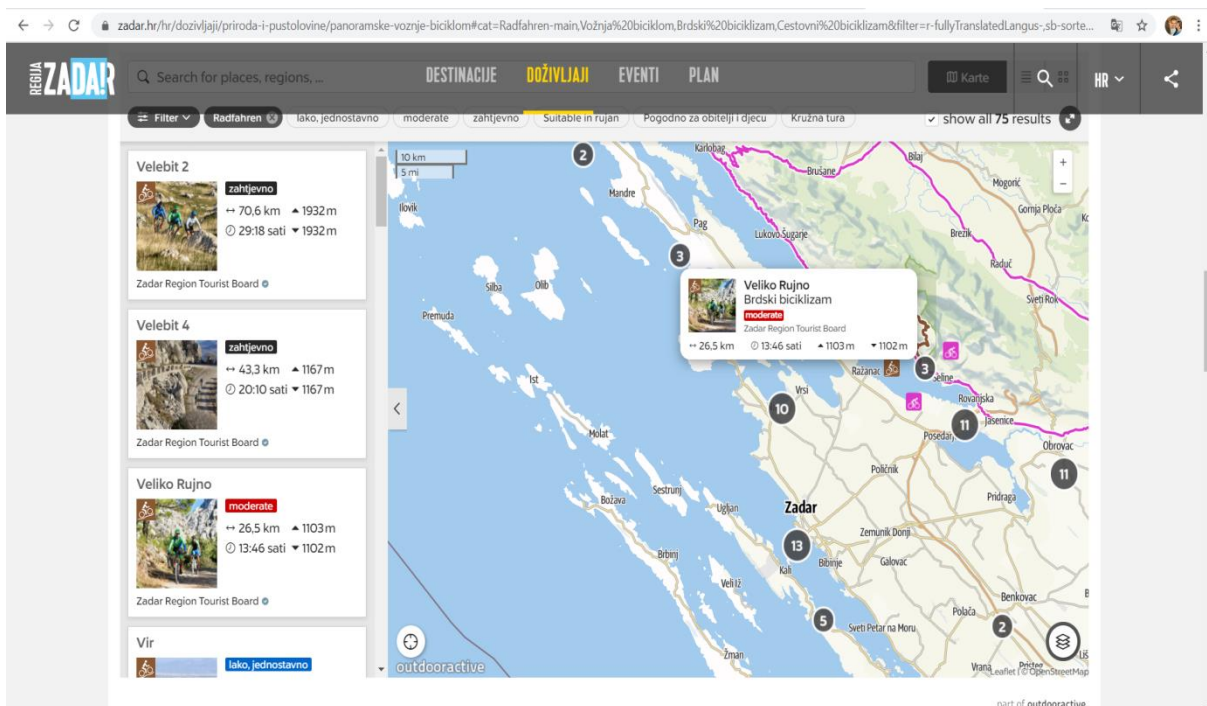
zadar.hr/hr/dozivljaji/priroda-i-pustolovine/panoramske-voznje-biciklom#cat=Radfahren-main,Vožnja%20biciklom,Brdski%20biciklizam,Cestovni%20biciklizam&filter=r-fullyTranslatedLangus-,sb-sorte...

REGIJA ZADAR

Search for places, regions, ...

DESTINACIJE DOŽIVLJAJI EVENTI PLAN

Karte

HR

Filter Radfahren lako, jednostavno moderate zahtjevno Suitable in rujan Pogodno za obitelji i djecu Kružna tura

show all 75 results

Velebit 2
zahtjevno
↔ 70,6 km ▲ 1932 m
29:18 sati ▼ 1932 m
Zadar Region Tourist Board

Velebit 4
zahtjevno
↔ 43,3 km ▲ 1167 m
20:10 sati ▼ 1167 m
Zadar Region Tourist Board

Veliko Rujno
moderate
↔ 26,5 km ▲ 1103 m
13:46 sati ▼ 1102 m
Zadar Region Tourist Board

Vir
lako, jednostavno

10 km
5 mi

Karlobag
Bilaj
Brušane
Mogorić
Gornja Ploča
Mandre
Ilovik
Pag
Lukovo Šugarje
Brezik
Raduč
Sveti Rok
Silba
Olib
Premuda
Veliko Rujno
Brdski biciklizam
moderate
Zadar Region Tourist Board
↔ 26,5 km 13:46 sati ▲ 1103 m ▼ 1102 m
Ražanac
Seline
Rovanjska
Ist
Vrsi
Jasenice
Posedarje
Obrovac
Molat
Poličnik
Pridraga
Sestrunj
Božava
Zadar
Ugljan
Zemunik Donji
Brbinj
Bibinje
Galovac
Kali
Veli Iž
Benkovac
Polača
Sveti Petar na Moru
Žman
Vrana
Leaflet | © OpenStreetMap
outdooractive

part of outdooractive